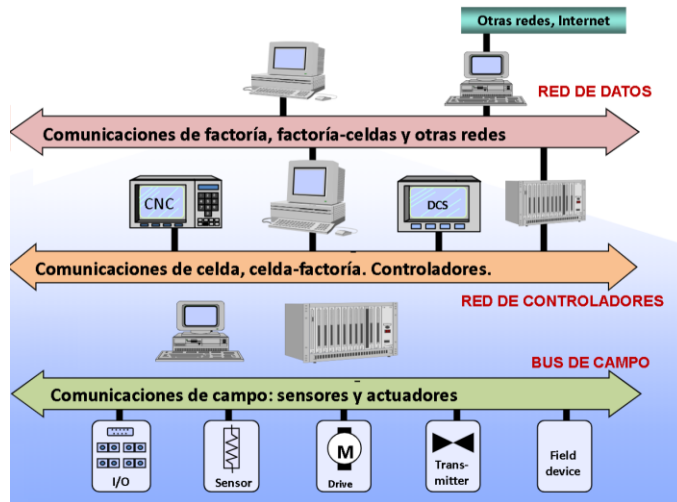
Otras redes, Internet

RED DE DATOS

Comunicaciones de factoría, factoría-celdas y otras redes

CNC

DCS

Comunicaciones de celda, celda-factoría. Controladores.

RED DE CONTROLADORES

BUS DE CAMPO

Comunicaciones de campo: sensores y actuadores

I/O

Sensor

M

Drive

Transmitter

Field device